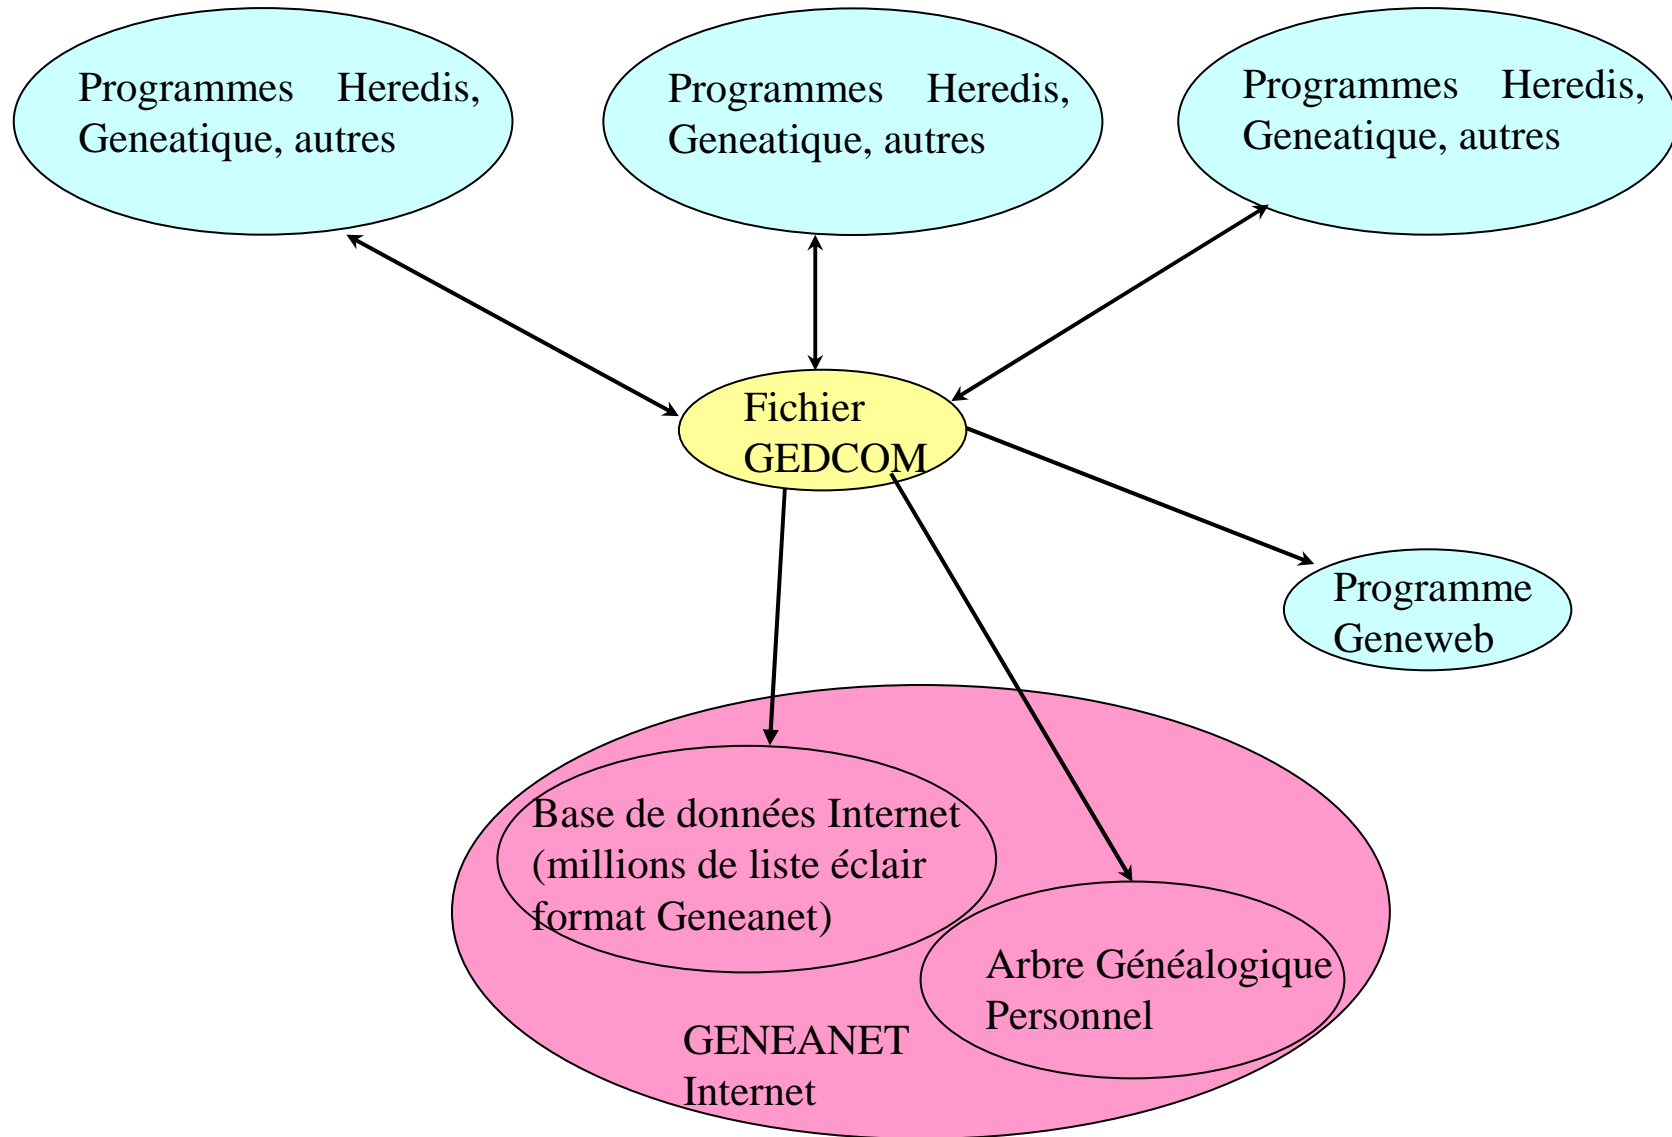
Programmes Heredis, Geneatique, autres

Programmes Heredis, Geneatique, autres

Programmes Heredis, Geneatique, autres

Fichier GEDCOM

Programme Geneweb

Base de données Internet (millions de liste éclair format Geneanet)

Arbre Généalogique Personnel

GENEANET Internet